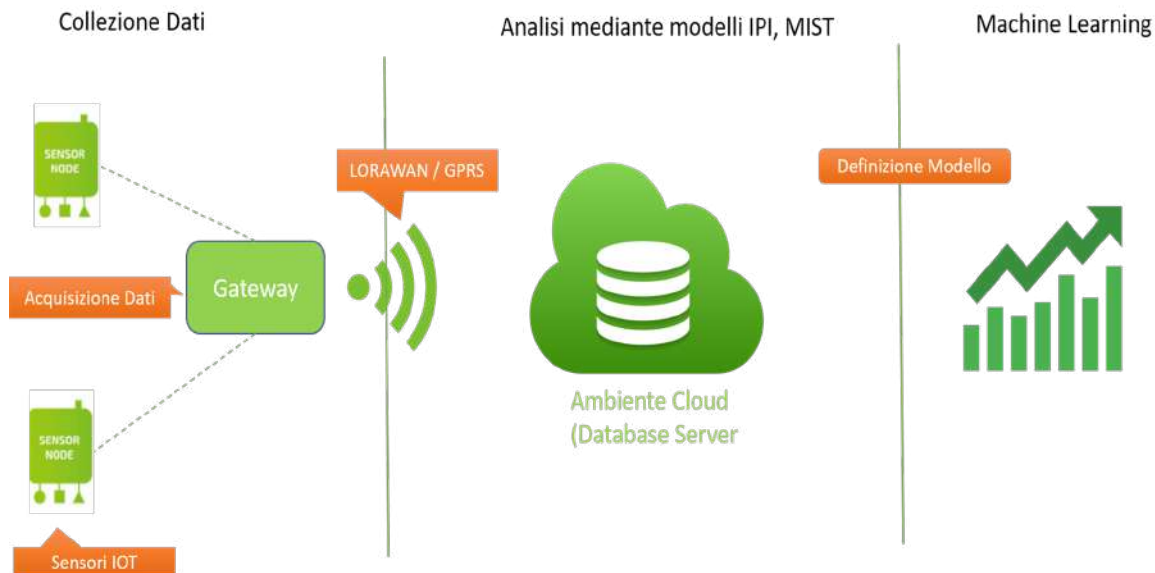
Collezione Dati

Analisi mediante modelli IPI, MIST

Machine Learning

SENSOR NODE

LORAWAN / GPRS

Definizione Modello

Acquisizione Dati

Gateway

Ambiente Cloud (Database Server

SENSOR NODE

Sensori IOT